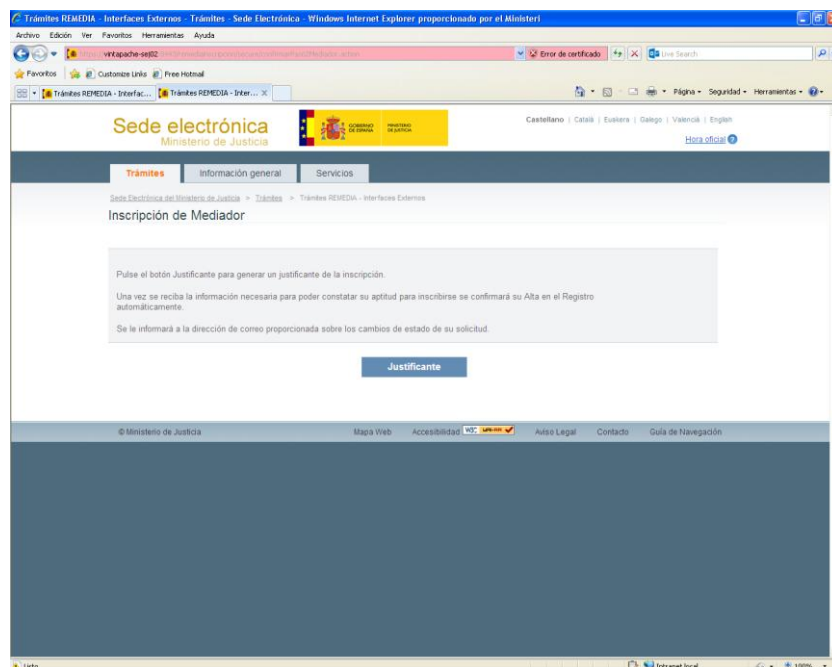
Trámites REMEDIA - Interfaces Externos - Trámites - Sede Electrónica - Windows Internet Explorer proporcionado por el Ministeri

Archivo Edición Ver Favoritos Herramientas Ayuda

https://vintapache-sej02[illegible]

Error de certificado

Live Search

Favoritos Customize Links Free Hotmail

Trámites REMEDIA - Interfac... Trámites REMEDIA - Inter...

Página Seguridad Herramientas

Sede electrónica
Ministerio de Justicia

GOBIERNO DE ESPAÑA MINISTERIO DE JUSTICIA

Castellano | Català | Euskera | Galego | Valencià | English

Hora oficial

Trámites Información general Servicios

Sede Electrónica del Ministerio de Justicia > Trámites > Trámites REMEDIA - Interfaces Externos

Inscripción de Mediador

Pulse el botón Justificante para generar un justificante de la inscripción.

Una vez se reciba la información necesaria para poder constatar su aptitud para inscribirse se confirmará su Alta en el Registro automáticamente.

Se le informará a la dirección de correo proporcionada sobre los cambios de estado de su solicitud.

Justificante

© Ministerio de Justicia Mapa Web Accesibilidad W3C WAI-AA Aviso Legal Contacto Guía de Navegación

Listo Intranet local 100%